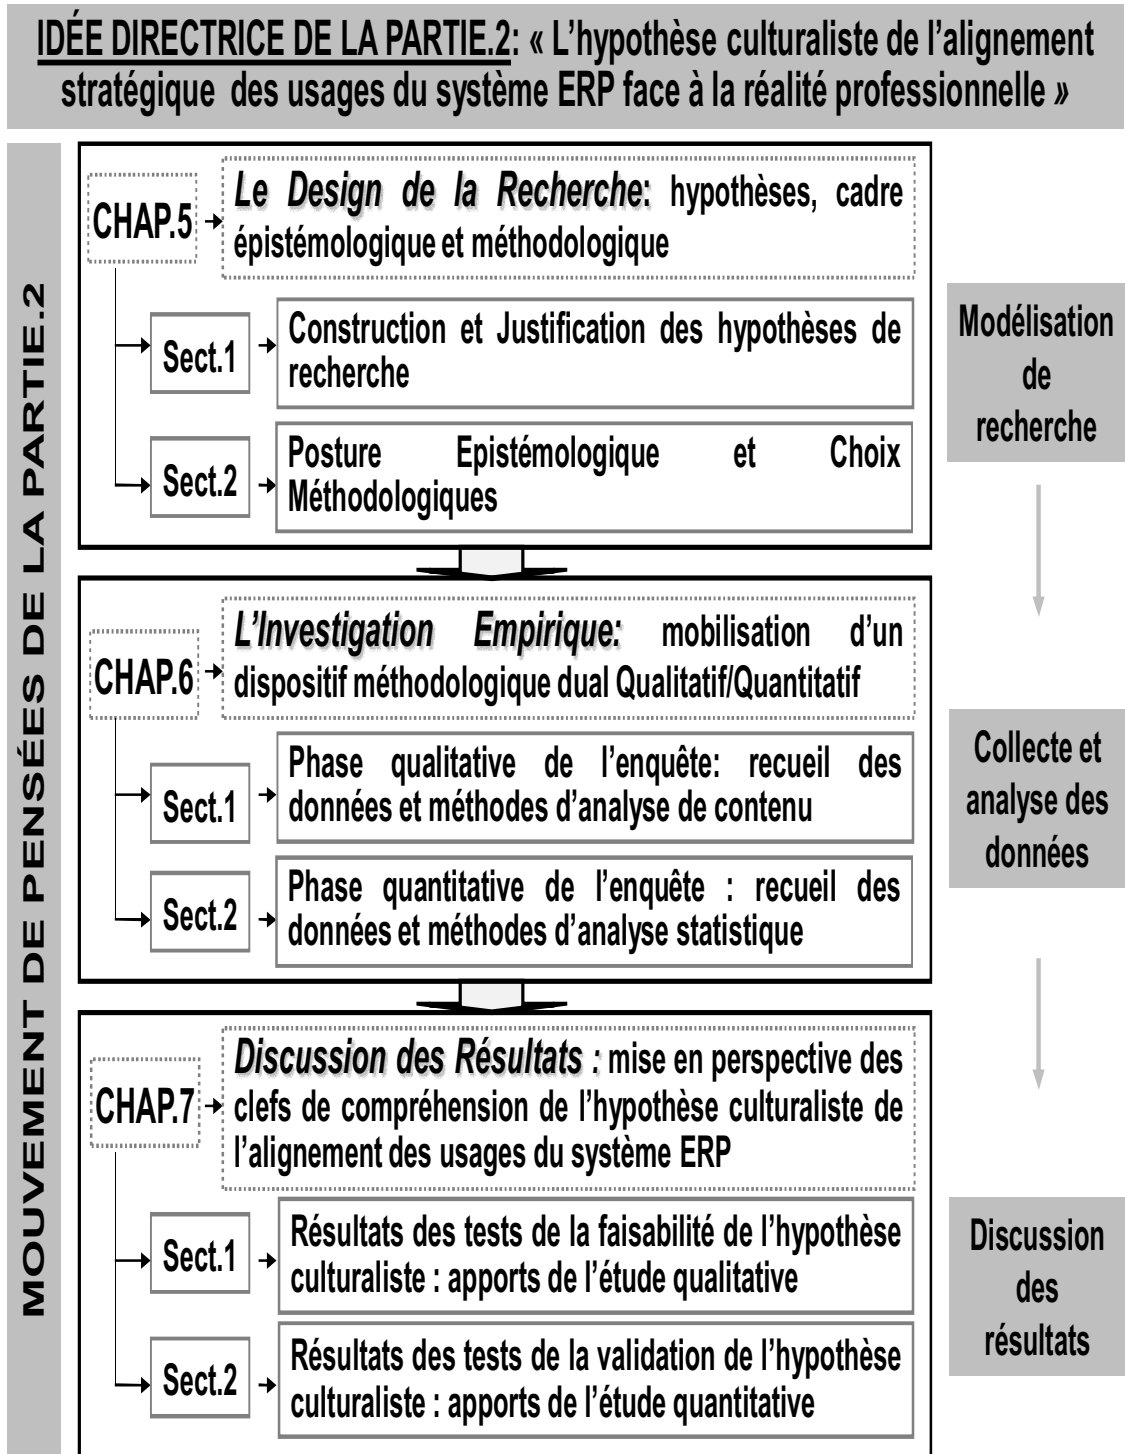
IDÉE DIRECTRICE DE LA PARTIE.2: « L'hypothèse culturaliste de l'alignement stratégique des usages du système ERP face à la réalité professionnelle »

MOUVEMENT DE PENSÉES DE LA PARTIE.2

CHAP.5 Le Design de la Recherche: hypothèses, cadre épistémologique et méthodologique

Sect.1 Construction et Justification des hypothèses de recherche

Sect.2 Posture Epistémologique et Choix Méthodologiques

Modélisation de recherche

CHAP.6 L'Investigation Empirique: mobilisation d'un dispositif méthodologique dual Qualitatif/Quantitatif

Sect.1 Phase qualitative de l'enquête: recueil des données et méthodes d'analyse de contenu

Sect.2 Phase quantitative de l'enquête : recueil des données et méthodes d'analyse statistique

Collecte et analyse des données

CHAP.7 Discussion des Résultats : mise en perspective des clefs de compréhension de l'hypothèse culturaliste de l'alignement des usages du système ERP

Sect.1 Résultats des tests de la faisabilité de l'hypothèse culturaliste : apports de l'étude qualitative

Sect.2 Résultats des tests de la validation de l'hypothèse culturaliste : apports de l'étude quantitative

Discussion des résultats